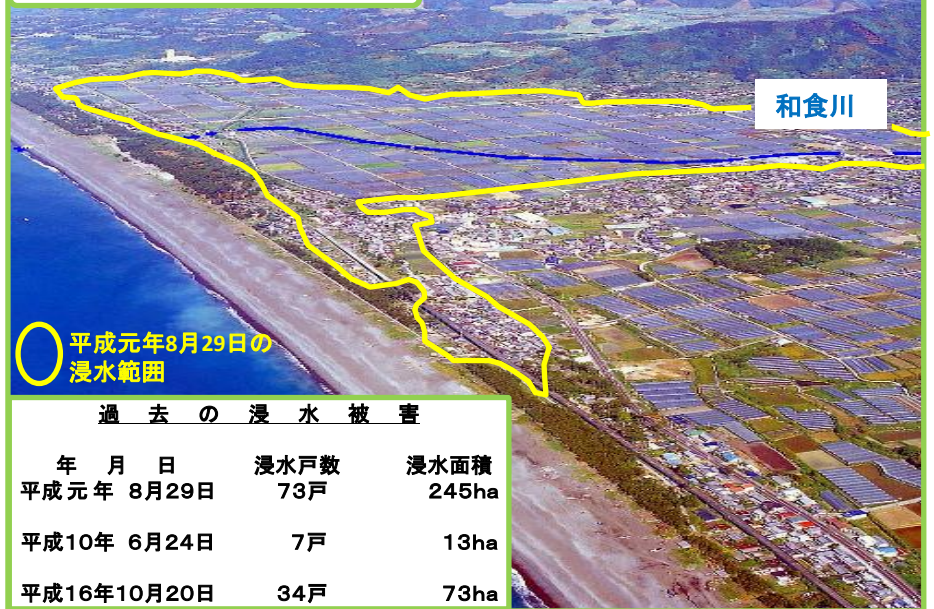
和食川

平成元年8月29日の浸水範囲

過去の浸水被害

| 年 月 日 | 浸水戸数 | 浸水面積 |
|---|---|---|
| 平成元年 8月29日 | 73戸 | 245ha |
| 平成10年 6月24日 | 7戸 | 13ha |
| 平成16年10月20日 | 34戸 | 73ha |